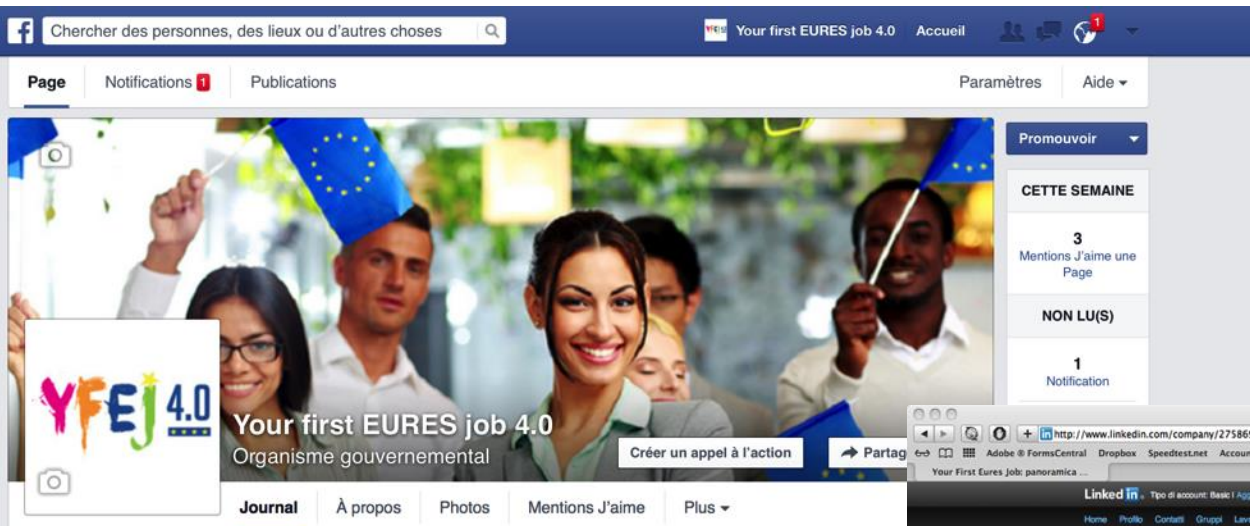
Chercher des personnes, des lieux ou d'autres choses

Your first EURES job 4.0 Accueil 1

Page Notifications 1 Publications Paramètres Aide

Promouvoir

CETTE SEMAINE

3
Mentions J'aime une Page

NON LU(S)

1
Notification

YFEJ 4.0

Your first EURES job 4.0
Organisme gouvernemental

Créer un appel à l'action
Partag

Journal À propos Photos Mentions J'aime Plus

http://www.linkedin.com/company/27586
Adobe ® FormsCentral Dropbox Speedtest.net Accoun
Your First Eures Job: panoramica ...
Linked in. Tipo di account: Basic
Home Profilo Contatti Gruppi Lav